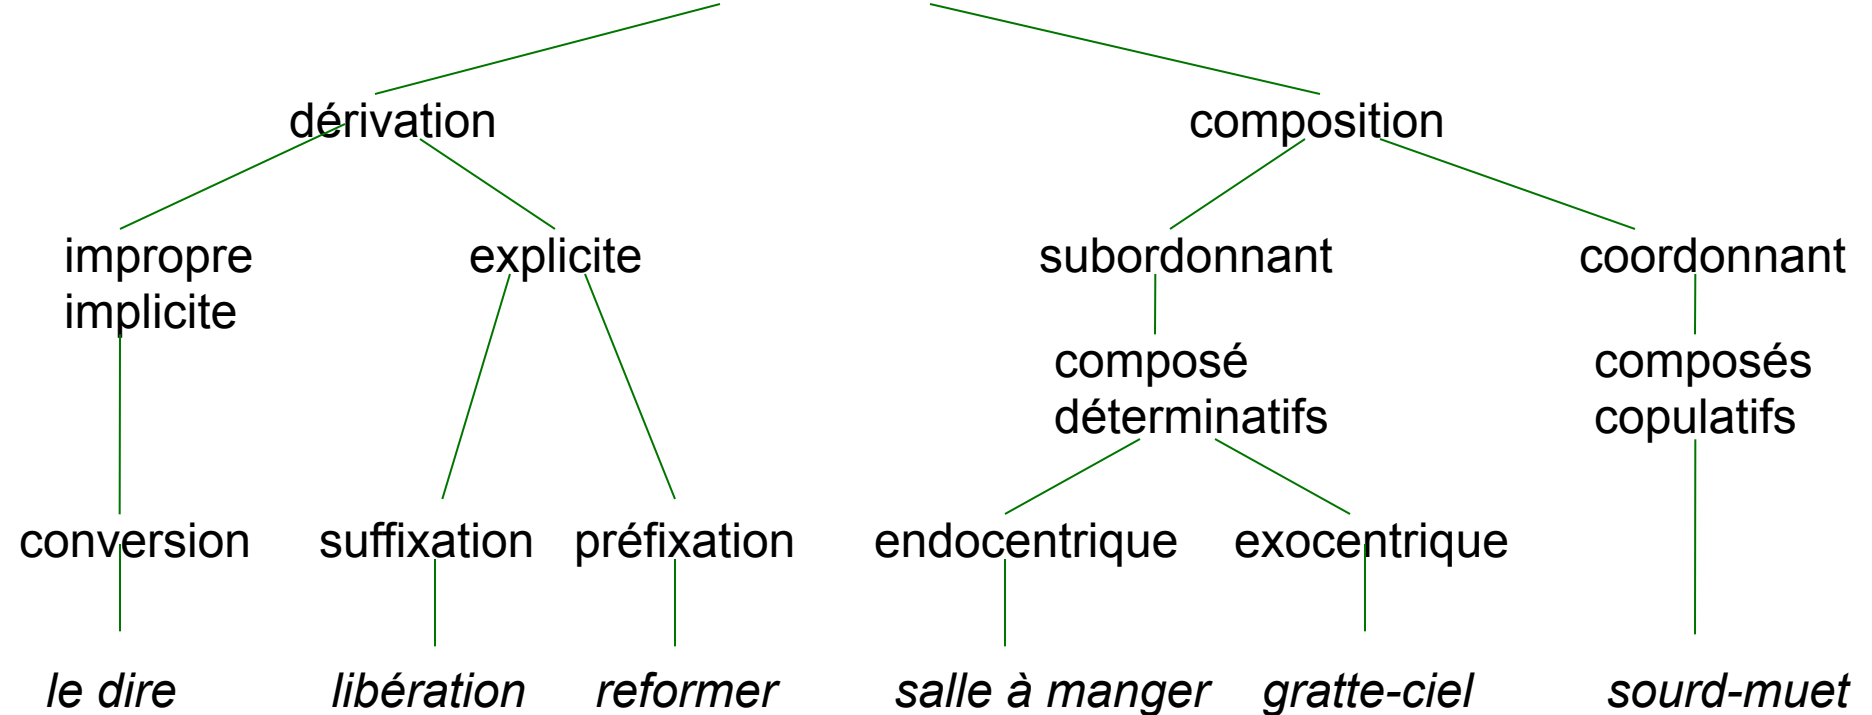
dérivation

composition

impropre implicite

explicite

subordonnant

coordonnant

composé déterminatifs

composés copulatifs

conversion

suffixation

préfixation

endocentrique

exocentrique

*le dire*

*libération*

*reformer*

*salle à manger*

*gratte-ciel*

*sourd-muet*